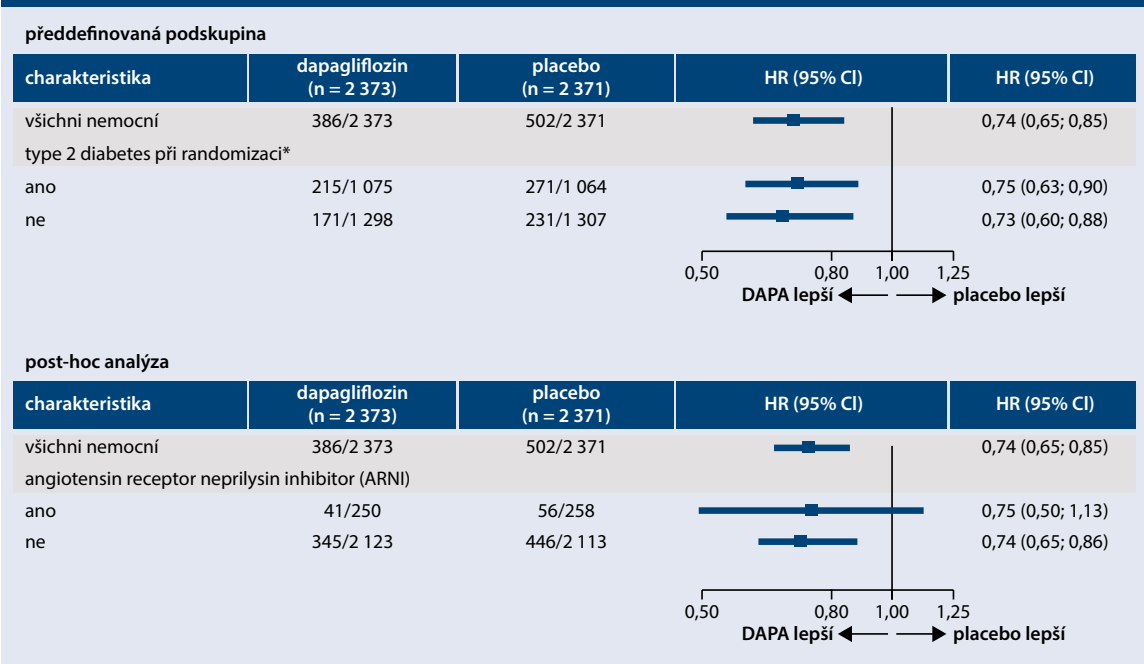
předdefinovaná podskupina

| charakteristika | dapagliflozin (n = 2 373) | placebo (n = 2 371) | HR (95% CI) | HR (95% CI) |
|---|---|---|---|---|
| všichni nemocní | 386/2 373 | 502/2 371 | | 0,74 (0,65; 0,85) |
| type 2 diabetes při randomizaci* | | | | |
| ano | 215/1 075 | 271/1 064 | | 0,75 (0,63; 0,90) |
| ne | 171/1 298 | 231/1 307 | | 0,73 (0,60; 0,88) |

0,50 0,80 1,00 1,25
DAPA lepší placebo lepší

post-hoc analýza

| charakteristika | dapagliflozin (n = 2 373) | placebo (n = 2 371) | HR (95% CI) | HR (95% CI) |
|---|---|---|---|---|
| všichni nemocní | 386/2 373 | 502/2 371 | | 0,74 (0,65; 0,85) |
| angiotensin receptor neprilysin inhibitor (ARNI) | | | | |
| ano | 41/250 | 56/258 | | 0,75 (0,50; 1,13) |
| ne | 345/2 123 | 446/2 113 | | 0,74 (0,65; 0,86) |

0,50 0,80 1,00 1,25
DAPA lepší placebo lepší